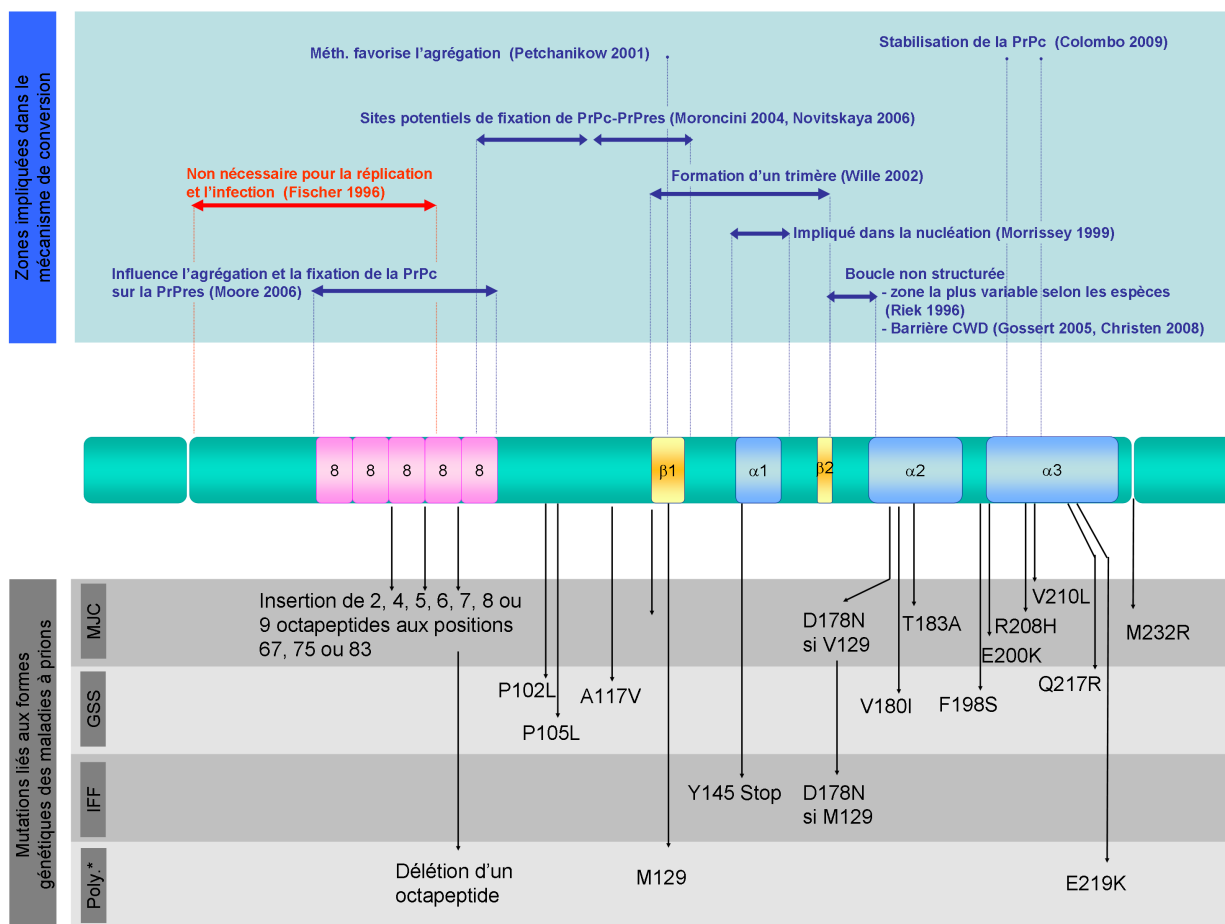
Zones impliquées dans le mécanisme de conversion

Méth. favorise l'agrégation (Petchanikow 2001)

Stabilisation de la PrPc (Colombo 2009)

Sites potentiels de fixation de PrPc-PrPres (Moroncini 2004, Novitskaya 2006)

Non nécessaire pour la réplication et l'infection (Fischer 1996)

Formation d'un trimère (Wille 2002)

Impliqué dans la nucléation (Morrissey 1999)

Influence l'agrégation et la fixation de la PrPc sur la PrPres (Moore 2006)

Boucle non structurée
- zone la plus variable selon les espèces (Riek 1996)
- Barrière CWD (Gossert 2005, Christen 2008)

8 8 8 8 8 β1 α1 β2 α2 α3

Mutations liés aux formes génétiques des maladies à prions

MJC
GSS
IFF
Poly.*

Insertion de 2, 4, 5, 6, 7, 8 ou 9 octapeptides aux positions 67, 75 ou 83

D178N si V129

T183A

V210L

R208H

E200K

M232R

P102L

A117V

P105L

V180I

F198S

Q217R

Y145 Stop

D178N si M129

Délétion d'un octapeptide

M129

E219K